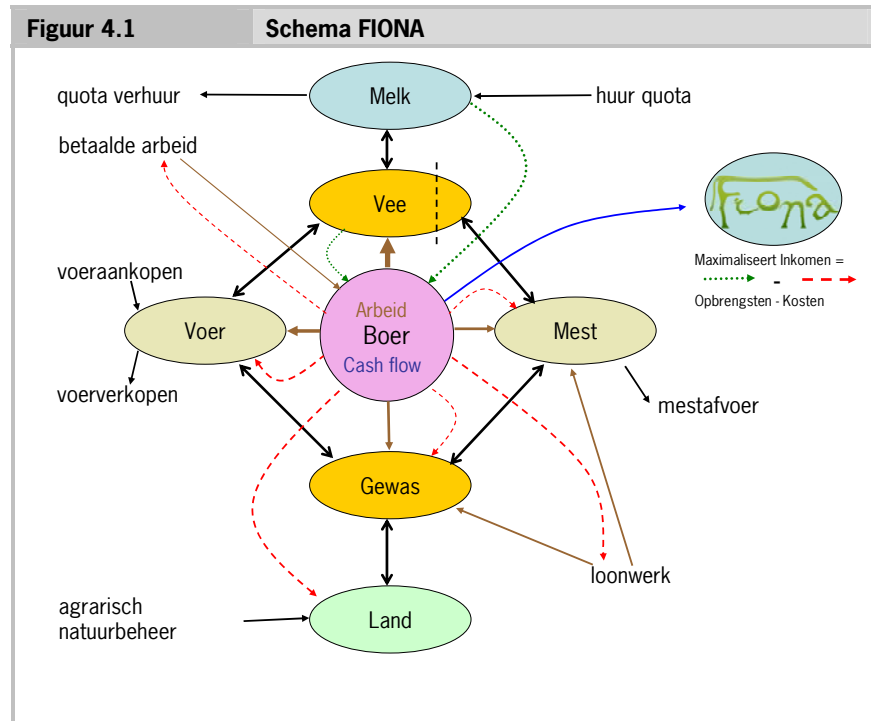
Figuur 4.1 Schema FIONA

quota verhuur

Melk

huur quota

betaalde arbeid

Vee

FIONA

Maximaliseert Inkomen =

Opbrengsten - Kosten

voeraankopen

Voer

Arbeid
Boer
Cash flow

Mest

voerverkopen

mestafvoer

Gewas

loonwerk

agrarisch natuurbeheer

Land